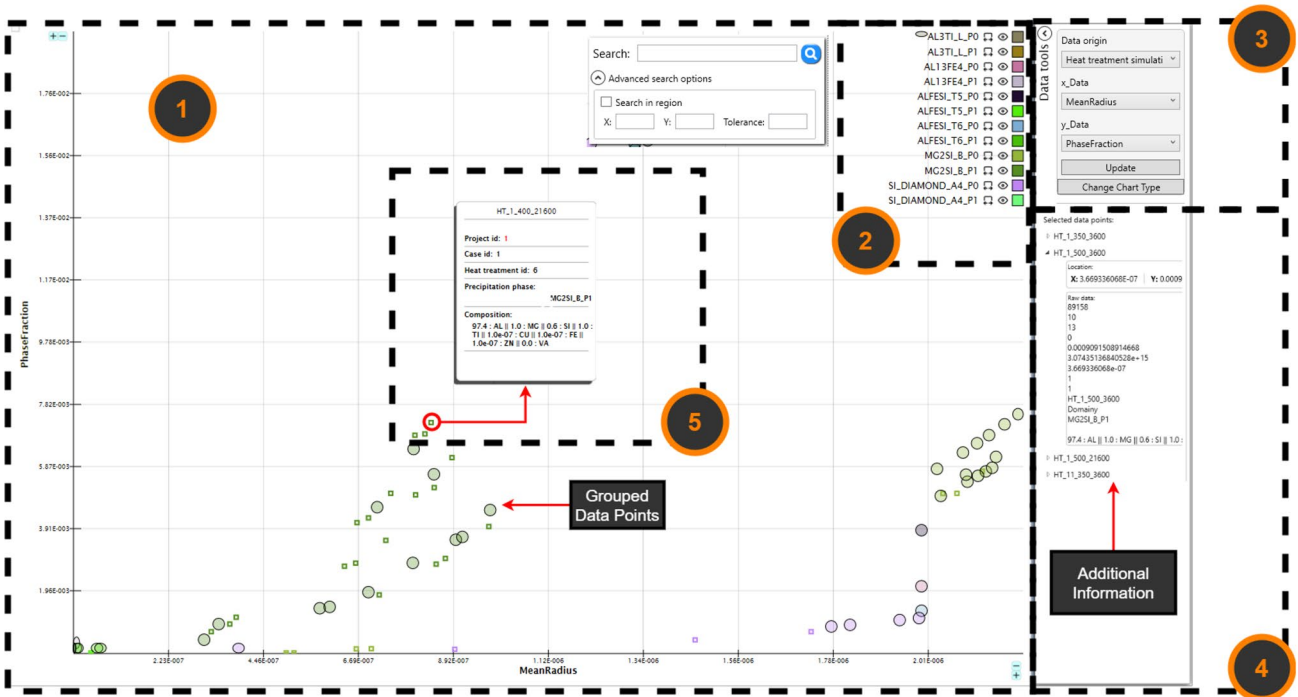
+ −

1

1.76E-002
1.56E-002
1.37E-002
1.17E-002
9.78E-003
7.82E-003
5.87E-003
3.91E-003
1.96E-003

PhaseFraction

2.23E-007
4.46E-007
6.69E-007
8.92E-007
1.12E-006
1.34E-006
1.56E-006
1.78E-006
2.01E-006

MeanRadius

− +

Search:

Advanced search options

Search in region

X:
Y:
Tolerance:

AL3TI_L_P0
AL3TI_L_P1
AL13FE4_P0
AL13FE4_P1
ALFESI_T5_P0
ALFESI_T5_P1
ALFESI_T6_P0
ALFESI_T6_P1
MG2SI_B_P0
MG2SI_B_P1
SI_DIAMOND_A4_P0
SI_DIAMOND_A4_P1

2

HT_1_400_21600

Project id: 1
Case id: 1
Heat treatment id: 6
Precipitation phase:
MG2SI_B_P1
Composition:
97.4 : AL || 1.0 : MG || 0.6 : SI || 1.0 : TI || 1.0e-07 : CU || 1.0e-07 : FE || 1.0e-07 : ZN || 0.0 : VA

5

Grouped Data Points

Data tools

Data origin
Heat treatment simulati
x_Data
MeanRadius
y_Data
PhaseFraction
Update
Change Chart Type

3

Selected data points:
HT_1_350_3600
HT_1_500_3600
Location:
X: 3.669336068E-07
Y: 0.0009
Raw data:
89158
10
13
0
0.0009091508914668
3.07435136840528e+15
3.669336068e-07
1
1
HT_1_500_3600
Domainy
MG2SI_B_P1
97.4 : AL || 1.0 : MG || 0.6 : SI || 1.0 :
HT_1_500_21600
HT_11_350_3600

Additional Information

4